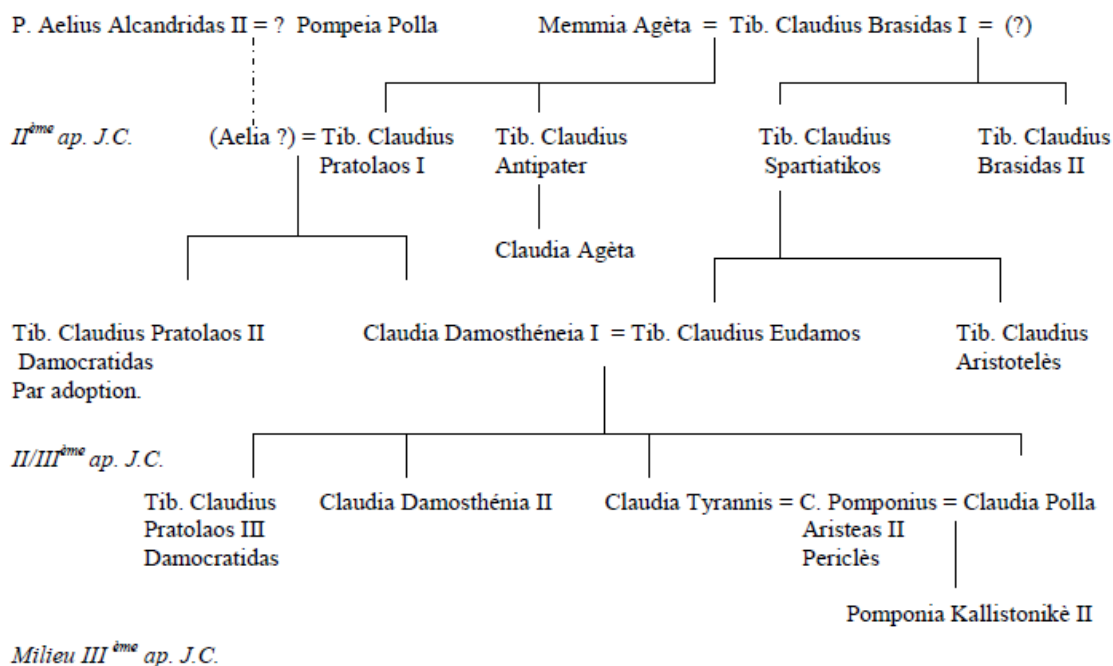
P. Aelius Alcandridas II = ? Pompeia Polla

Memmia Agèta = Tib. Claudius Brasidas I = (?)

$II^{ème}$ ap. J.C.

(Aelia ?) = Tib. Claudius Pratolaos I

Tib. Claudius Antipater

Claudia Agèta

Tib. Claudius Spartiatikos

Tib. Claudius Brasidas II

Tib. Claudius Pratolaos II Damocratidas Par adoption.

Claudia Damosthéneia I = Tib. Claudius Eudamos

Tib. Claudius Aristotelès

$II/III^{ème}$ ap. J.C.

Tib. Claudius Pratolaos III Damocratidas

Claudia Damosthénia II

Claudia Tyrannis = C. Pomponius = Claudia Polla
Aristeas II
Periclès

Pomponia Kallistonikè II

Milieu $III^{ème}$ ap. J.C.